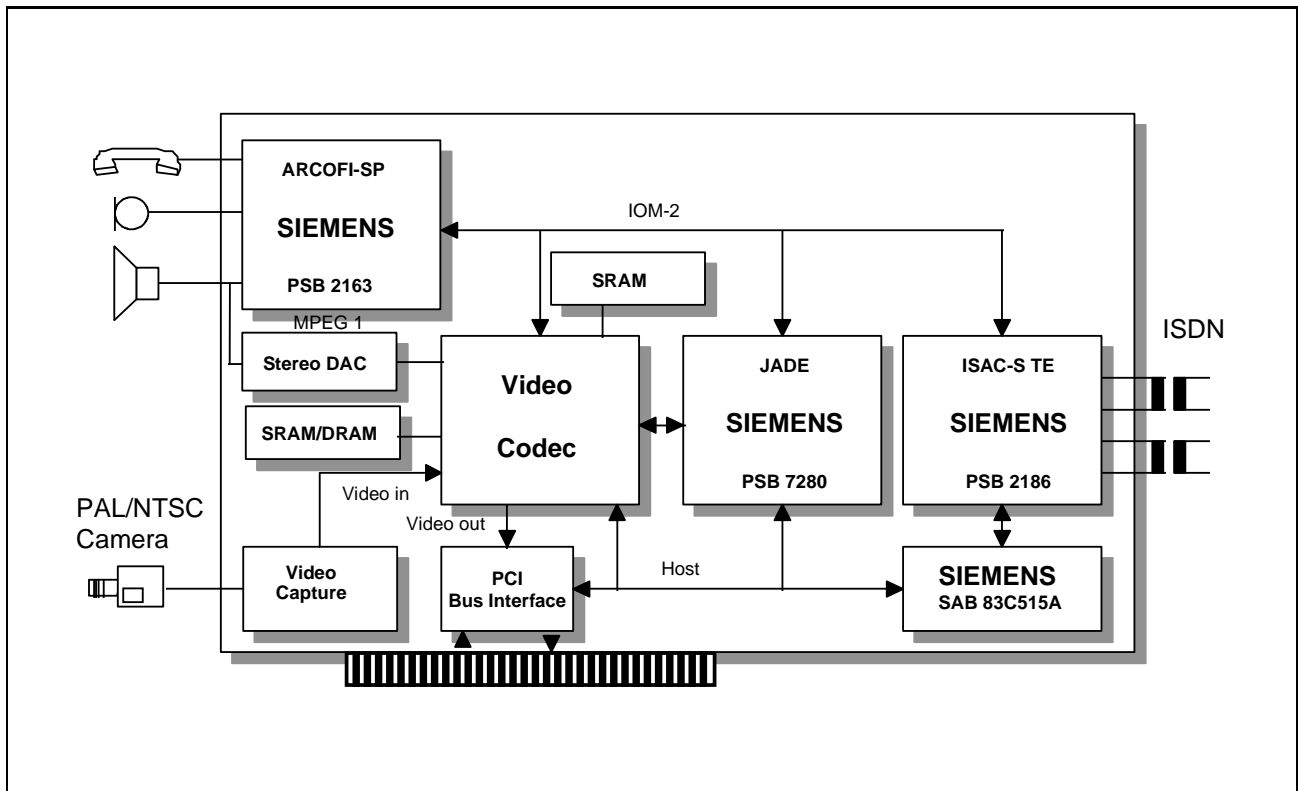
ARCOFI-SP

SIEMENS

PSB 2163

IOM-2

SRAM

MPEG 1

Stereo DAC

SRAM/DRAM

Video

Codec

JADE

SIEMENS

PSB 7280

ISAC-S TE

SIEMENS

PSB 2186

ISDN

Video in

Video out

PAL/NTSC
Camera

Video
Capture

PCI
Bus Interface

Host

SIEMENS
SAB 83C515A